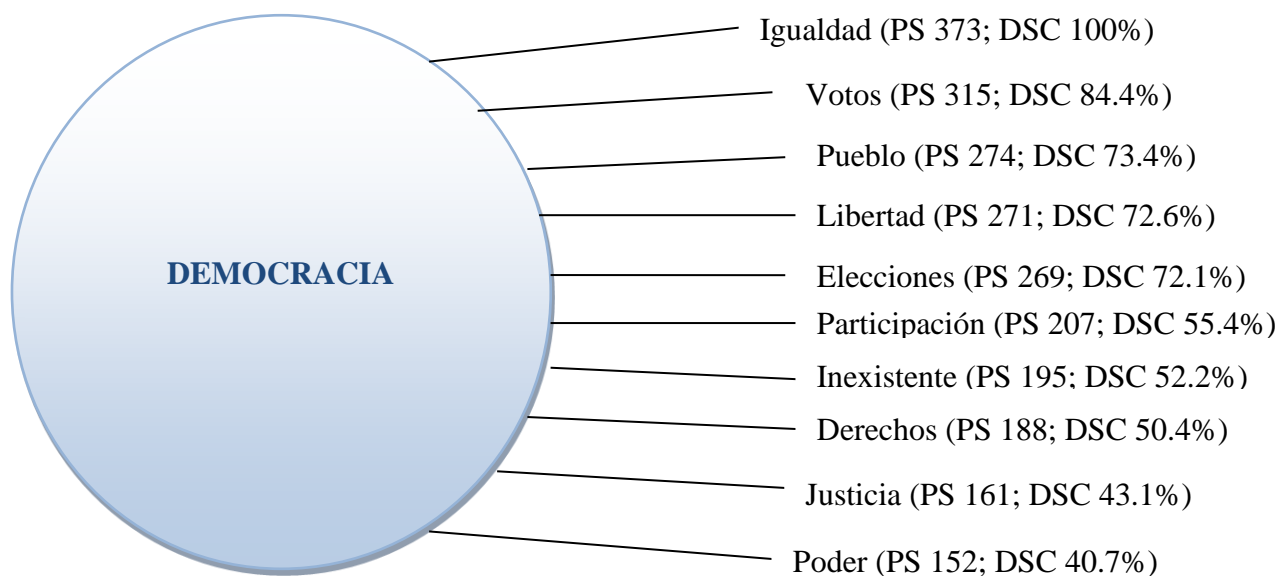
DEMOCRACIA

Igualdad (PS 373; DSC 100%)

Votos (PS 315; DSC 84.4%)

Pueblo (PS 274; DSC 73.4%)

Libertad (PS 271; DSC 72.6%)

Elecciones (PS 269; DSC 72.1%)

Participación (PS 207; DSC 55.4%)

Inexistente (PS 195; DSC 52.2%)

Derechos (PS 188; DSC 50.4%)

Justicia (PS 161; DSC 43.1%)

Poder (PS 152; DSC 40.7%)